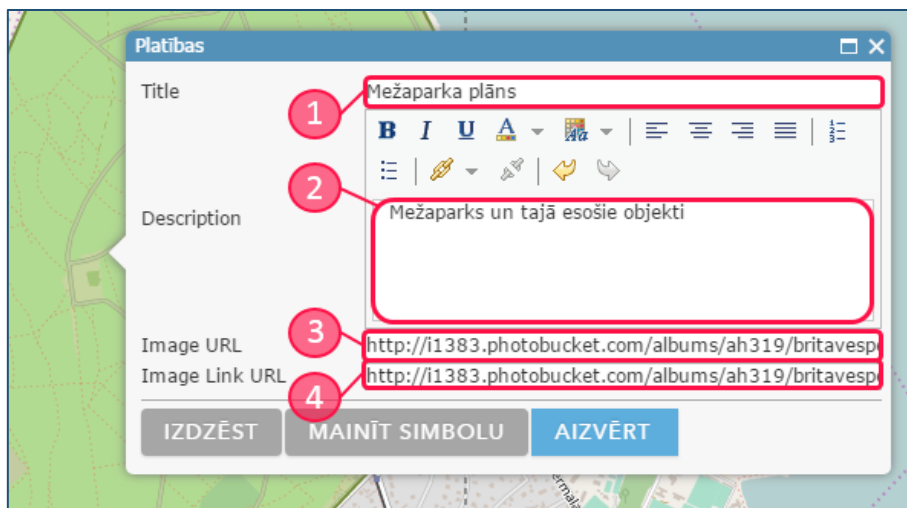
Platības

Title
1
Mežaparka plāns

B I U A

Description
2
Mežaparks un tajā esošie objekti

Image URL
3
http://i1383.photobucket.com/albums/ah319/britavesp

Image Link URL
4
http://i1383.photobucket.com/albums/ah319/britavesp

IZDZĒST
MAINĪT SIMBOLU
AIZVĒRT